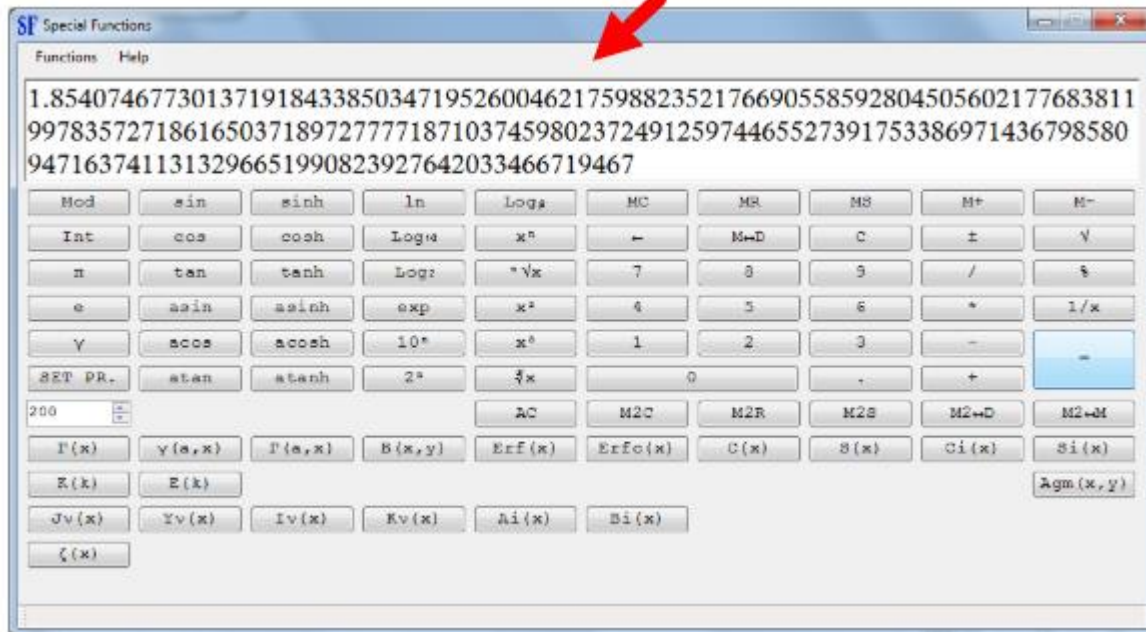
SF Special Functions

Functions Help

1.854074677301371918433850347195260046217598823521766905585928045056021776838119978357271861650371897277771871037459802372491259744655273917533869714367985809471637411313296651990823927642033466719467

| Mod | sin | sinh | ln | $Log_a$ | MC | MR | MS | M+ | M- |
|---|---|---|---|---|---|---|---|---|---|
| Int | cos | cosh | $Log_{10}$ | $x^n$ | ← | M↔D | C | ± | √ |
| π | tan | tanh | $Log_2$ | $\sqrt[n]{x}$ | 7 | 8 | 9 | / | % |
| e | asin | asinh | exp | $x^2$ | 4 | 5 | 6 | * | 1/x |
| γ | acos | acosh | $10^x$ | $x^3$ | 1 | 2 | 3 | - | = |
| SET PR. | atan | atanh | $2^x$ | $\sqrt[3]{x}$ | 0 | | . | + | |

200

AC M2C M2R M2S M2↔D M2↔M

Γ(x) γ(a,x) Γ(a,x) B(x,y) Erf(x) Erfc(x) C(x) S(x) Ci(x) Si(x)

K(k) E(k) Agm(x,y)

Jv(x) Yv(x) Iv(x) Kv(x) Ai(x) Bi(x)

ζ(x)